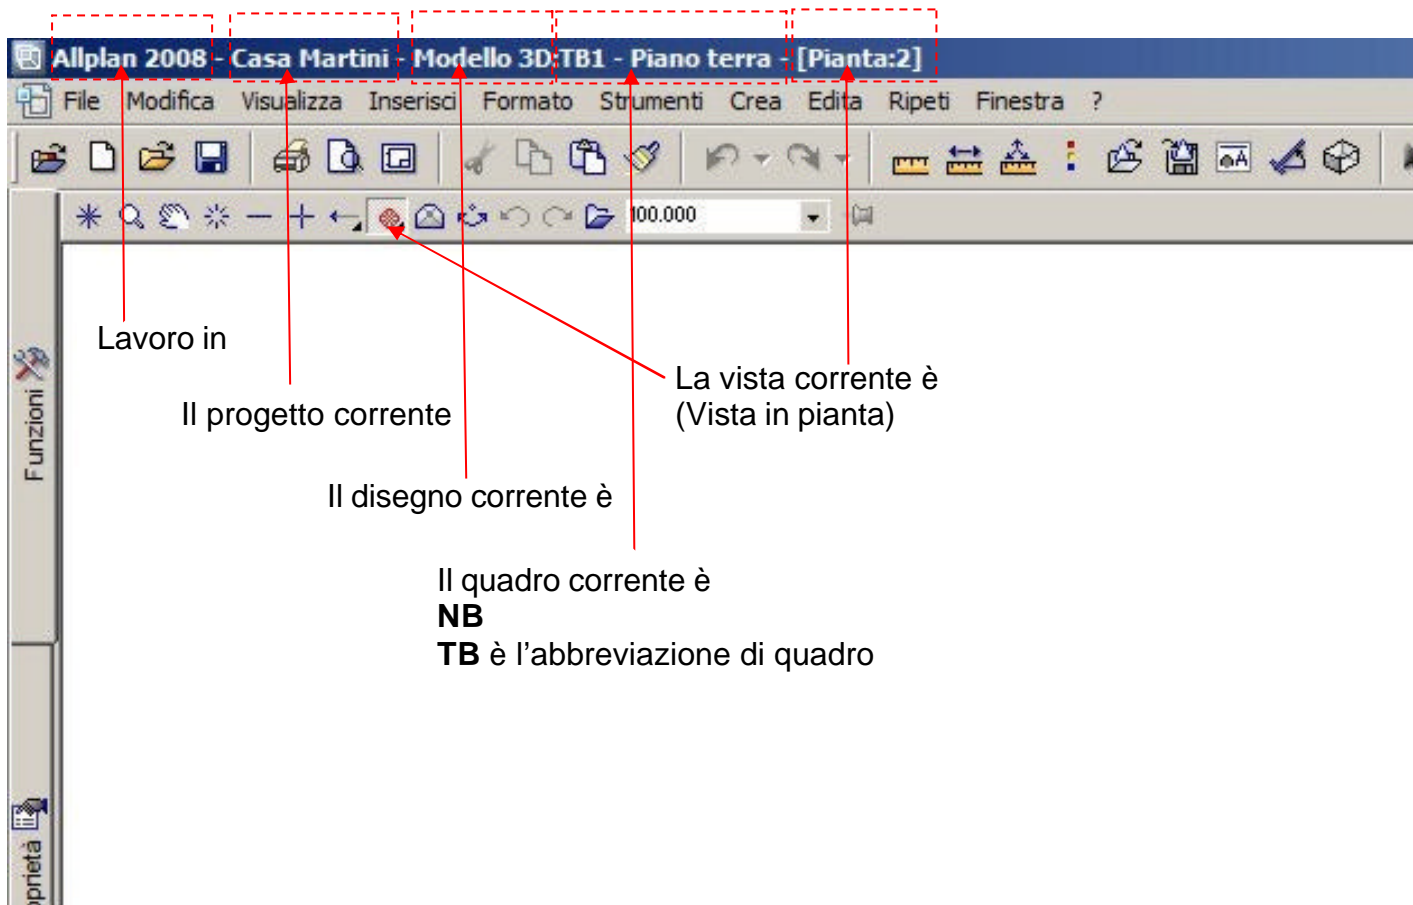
Allplan 2008 - Casa Martini - Modello 3D:TB1 - Piano terra - [Pianta:2]

File Modifica Visualizza Inserisci Formato Strumenti Crea Edita Ripeti Finestra ?

100.000

Funzioni

oprietà

Lavoro in

Il progetto corrente

Il disegno corrente è

La vista corrente è (Vista in pianta)

Il quadro corrente è
**NB**
**TB** è l'abbreviazione di quadro